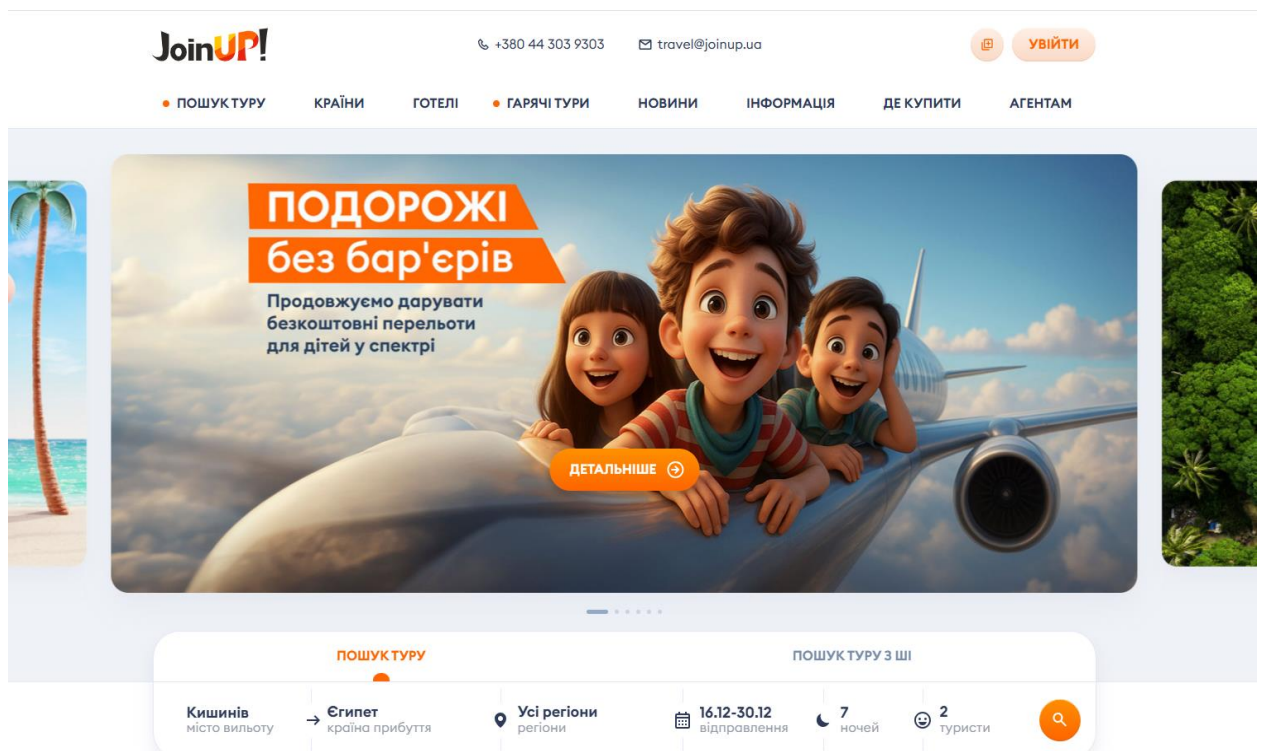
JoinUP!

+380 44 303 9303

travel@joinup.ua

УВІЙТИ

ПОШУК ТУРУ
КРАЇНИ
ГОТЕЛІ
ГАРЯЧІ ТУРИ
НОВИНИ
ІНФОРМАЦІЯ
ДЕ КУПИТИ
АГЕНТАМ

ПОДОРОЖІ
без бар'єрів

Продовжуємо дарувати безкоштовні перельоти для дітей у спектрі

ДЕТАЛЬНІШЕ

ПОШУК ТУРУ
ПОШУК ТУРУ З ШІ

Кишинів
місто вильоту

Єгипет
країна прибуття

Усі регіони
регіони

16.12-30.12
відправлення

7
ночей

2
туристи